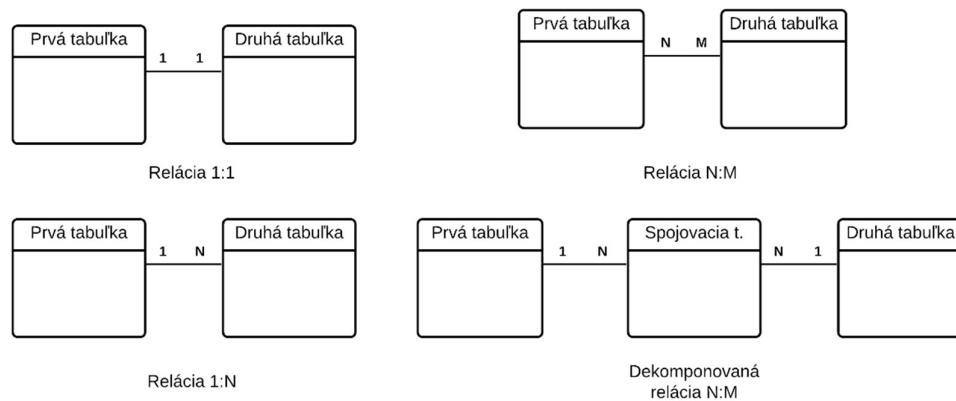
Prvá tabuľka

1 1

Druhá tabuľka

Relácia 1:1

Prvá tabuľka

N M

Druhá tabuľka

Relácia N:M

Prvá tabuľka

1 N

Druhá tabuľka

Relácia 1:N

Prvá tabuľka

1 N

Spojovacia t.

N 1

Druhá tabuľka

Dekomponovaná relácia N:M